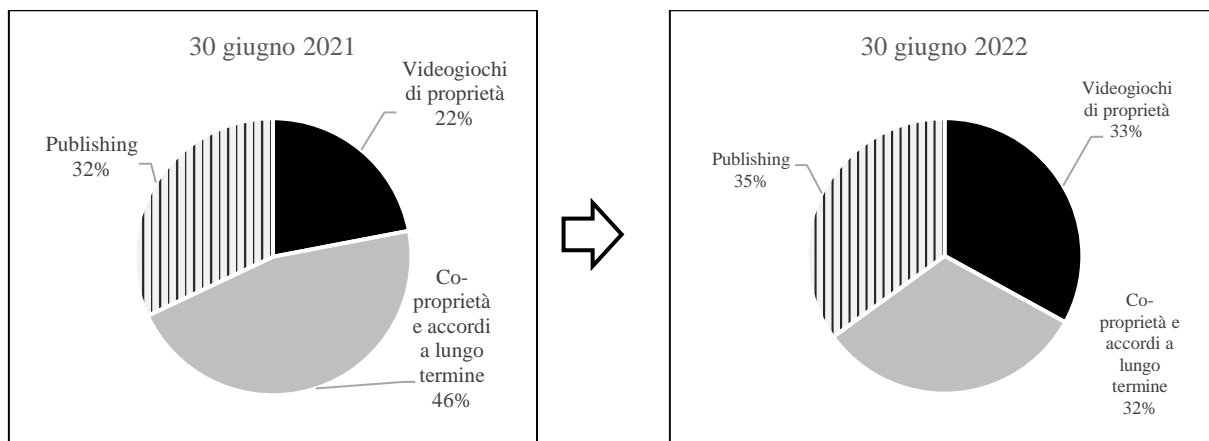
30 giugno 2021

Videogiochi di proprietà 22%

Publishing 32%

Co-proprietà e accordi a lungo termine 46%

30 giugno 2022

Videogiochi di proprietà 33%

Publishing 35%

Co-proprietà e accordi a lungo termine 32%